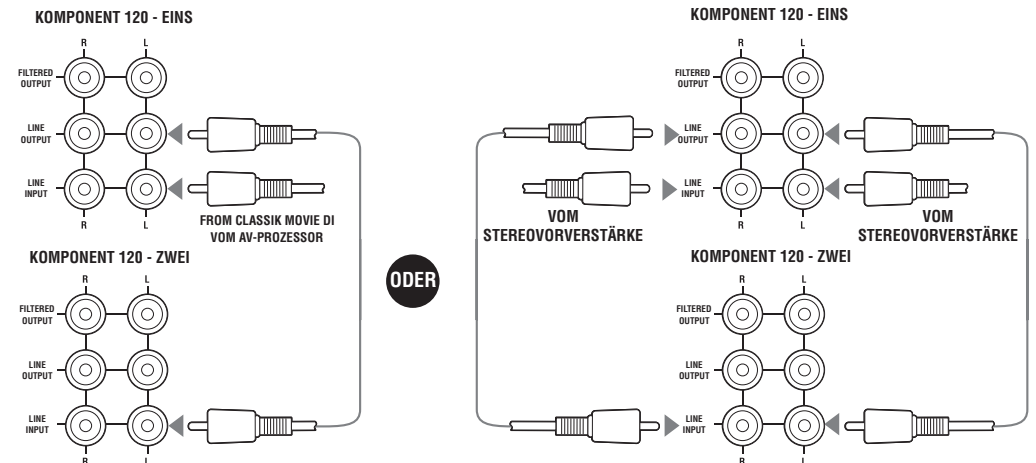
KOMPONENT 120 - EINS

R L

FILTERED OUTPUT

LINE OUTPUT

LINE INPUT

R L

FROM CLASSIK MOVIE DI VOM AV-PROZESSOR

KOMPONENT 120 - ZWEI

R L

FILTERED OUTPUT

LINE OUTPUT

LINE INPUT

R L

ODER

KOMPONENT 120 - EINS

R L

FILTERED OUTPUT

LINE OUTPUT

LINE INPUT

R L

VOM STEREOVORVERSTÄRKE

VOM STEREOVORVERSTÄRKE

KOMPONENT 120 - ZWEI

R L

FILTERED OUTPUT

LINE OUTPUT

LINE INPUT

R L